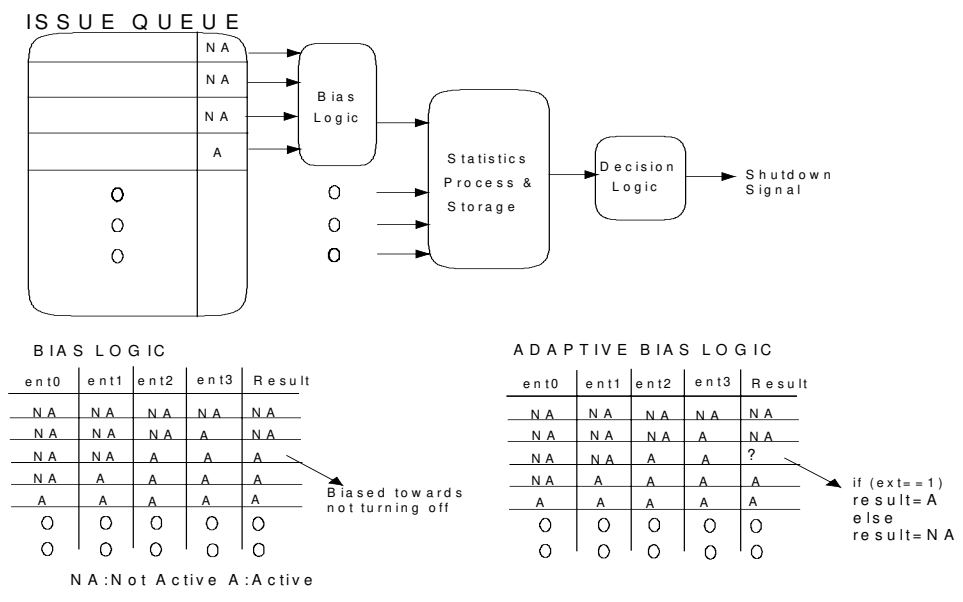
ISSUE QUEUE

NA
NA
NA
A

Bias Logic

Statistics Process & Storage

Decision Logic

Shutdown Signal

BIAS LOGIC

| ent0 | ent1 | ent2 | ent3 | Result |
|---|---|---|---|---|
| NA | NA | NA | NA | NA |
| NA | NA | NA | A | NA |
| NA | NA | A | A | A |
| NA | A | A | A | A |
| A | A | A | A | A |
| O | O | O | O | O |
| O | O | O | O | O |

Biased towards not turning off

NA:Not Active A:Active

ADAPTIVE BIAS LOGIC

| ent0 | ent1 | ent2 | ent3 | Result |
|---|---|---|---|---|
| NA | NA | NA | NA | NA |
| NA | NA | NA | A | NA |
| NA | NA | A | A | ? |
| NA | A | A | A | A |
| A | A | A | A | A |
| O | O | O | O | O |
| O | O | O | O | O |

if (ext==1)
result=A
else
result=NA